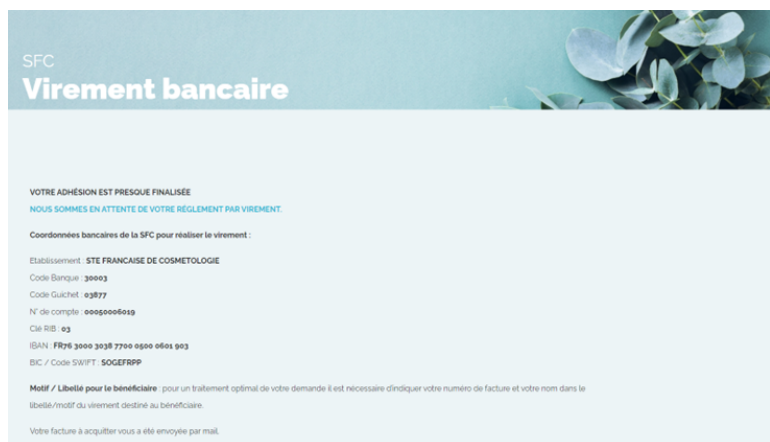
SFC
Virement bancaire

VOTRE ADHÉSION EST PRESQUE FINALISÉE
NOUS SOMMES EN ATTENTE DE VOTRE RÈGLEMENT PAR VIREMENT.

Coordonnées bancaires de la SFC pour réaliser le virement :

Etablissement : STE FRANCAISE DE COSMETOLOGIE
Code Banque : 30003
Code Guichet : 03877
N° de compte : 00050006019
Clé RIB : 03
IBAN : FR76 3000 3038 7700 0500 0601 903
BIC / Code SWIFT : SOGEFRPP

Motif / Libellé pour le bénéficiaire : pour un traitement optimal de votre demande il est nécessaire d'indiquer votre numéro de facture et votre nom dans le libellé/motif du virement destiné au bénéficiaire.

Votre facture à acquitter vous a été envoyée par mail.